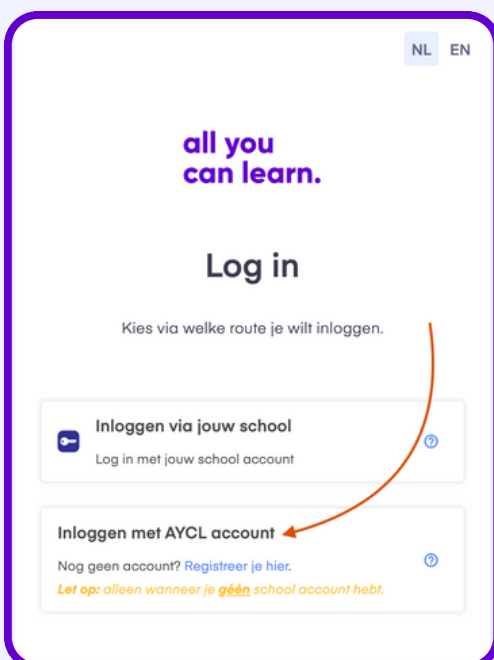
NL EN

all you can learn.

Log in

Kies via welke route je wilt inloggen.

Inloggen via jouw school

Log in met jouw school account

Inloggen met AYCL account

Nog geen account? Registreer je hier.

Let op: alleen wanneer je géén school account hebt.